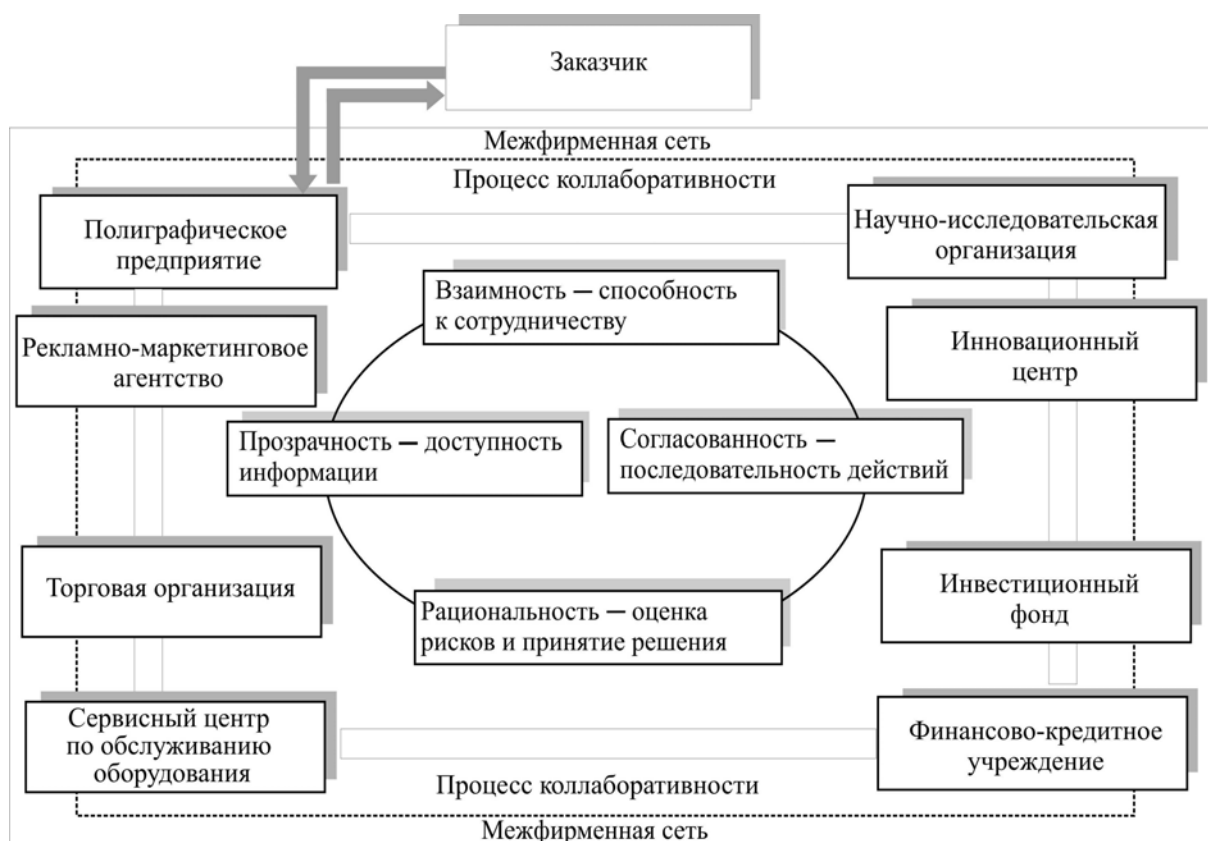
Заказчик

Межфирменная сеть

Процесс коллаборативности

Полиграфическое предприятие

Научно-исследовательская организация

Взаимность — способность к сотрудничеству

Рекламно-маркетинговое агентство

Инновационный центр

Прозрачность — доступность информации

Согласованность — последовательность действий

Торговая организация

Инвестиционный фонд

Рациональность — оценка рисков и принятие решения

Сервисный центр по обслуживанию оборудования

Финансово-кредитное учреждение

Процесс коллаборативности

Межфирменная сеть